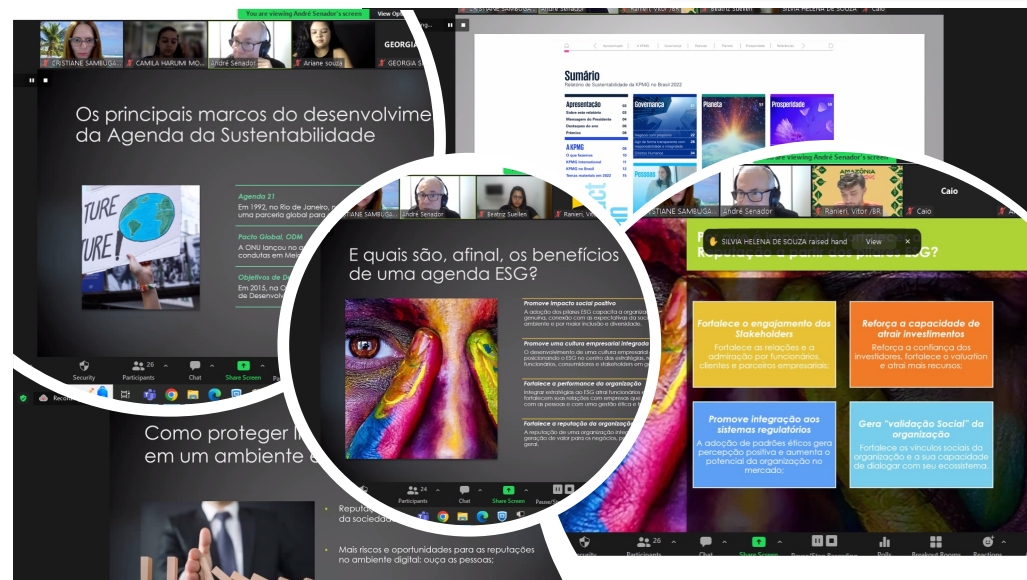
You are viewing André Senador's screen View Options

CRISTIANE SAMBUGA... CAMILA HARUMI MO... André Senador Ariane souza GEORGIA S

Os principais marcos do desenvolvime da Agenda da Sustentabilidade

Agenda 21
Em 1992, no Rio de Janeiro, n uma parceria global para

Pacto Global, ODM
A ONU lançou no a condutas em Mei

Objetivos de De
Em 2015, na C de Desenvolv

Security Participants 26 Chat Share Screen

Sumário
Relatório de Sustentabilidade da KPMG no Brasil 2022

Apresentação
Sobre este relatório
Mensagem do Presidente
Destaques do ano
Prêmios

A KPMG
O que fazemos
KPMG International
KPMG no Brasil
Temas materiais em 2022

Governança Planeta Prosperidade Pessoas

CRISTIANE SAMBUGA... André Senador Beatriz Suellen Ranieri, Vitor

E quais são, afinal, os benefícios de uma agenda ESG?

Promove impacto social positivo
A adoção dos pilares ESG capacita a organiza genuína, conexão com as expectativas da soc ambiente e por maior inclusão e diversidade.

Promove uma cultura empresarial integrada
O desenvolvimento de uma cultura empresarial posicionando o ESG no centro das estratégias, n funcionários, consumidores e stakeholders em ge

Fortalece a performance da organização
Integrar estratégias de ESG atrai funcionários e fortalecem suas relações com empresas que com as pessoas e com uma gestão ética e t

Fortalece a reputação da organização
A reputação de uma organização íntegra geração de valor para os negócios, p geral.

Participants 24 Chat Share Screen Pause/St

Como proteger em um ambiente

Reputaç da socieda

Mais riscos e oportunidades para as reputações no ambiente digital: ouça as pessoas;

You are viewing André Senador's screen

CRISTIANE SAMBUGA... André Senador Ranieri, Vitor /BR Caio

SILVIA HELENA DE SOUZA raised hand View

Reputação a partir dos pilares ESG?

Fortalece o engajamento dos Stakeholders
Fortalece as relações e a admiração por funcionários, clientes e parceiros empresariais;

Reforça a capacidade de atrair investimentos
Reforça a confiança dos investidores, fortalece o valuation e atrai mais recursos;

Promove integração aos sistemas regulatórios
A adoção de padrões éticos gera percepção positiva e aumenta o potencial da organização no mercado;

Gera "validação Social" da organização
Fortalece os vínculos sociais da organização e a sua capacidade de dialogar com seu ecossistema.

Security Participants 26 Chat Share Screen Pause/Stop Recording Polls Breakout Rooms Reactions